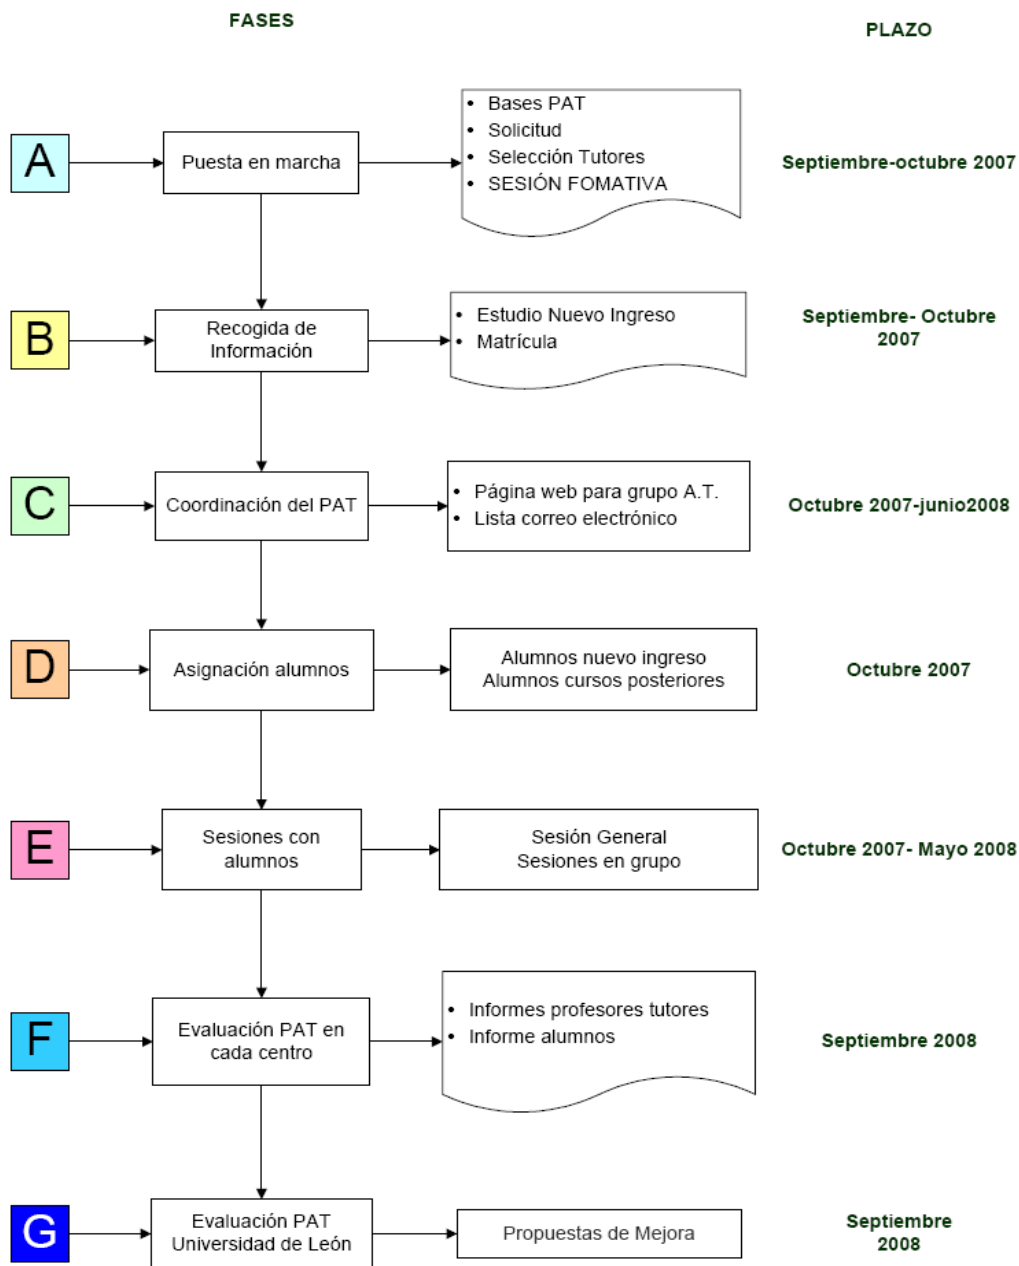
FASES

PLAZO

A

Puesta en marcha

- Bases PAT
- Solicitud
- Selección Tutores
- SESIÓN FOMATIVA

Septiembre-octubre 2007

B

Recogida de Información

- Estudio Nuevo Ingreso
- Matrícula

Septiembre- Octubre 2007

C

Coordinación del PAT

- Página web para grupo A.T.
- Lista correo electrónico

Octubre 2007-junio2008

D

Asignación alumnos

Alumnos nuevo ingreso
Alumnos cursos posteriores

Octubre 2007

E

Sesiones con alumnos

Sesión General
Sesiones en grupo

Octubre 2007- Mayo 2008

F

Evaluación PAT en cada centro

- Informes profesores tutores
- Informe alumnos

Septiembre 2008

G

Evaluación PAT Universidad de León

Propuestas de Mejora

Septiembre 2008